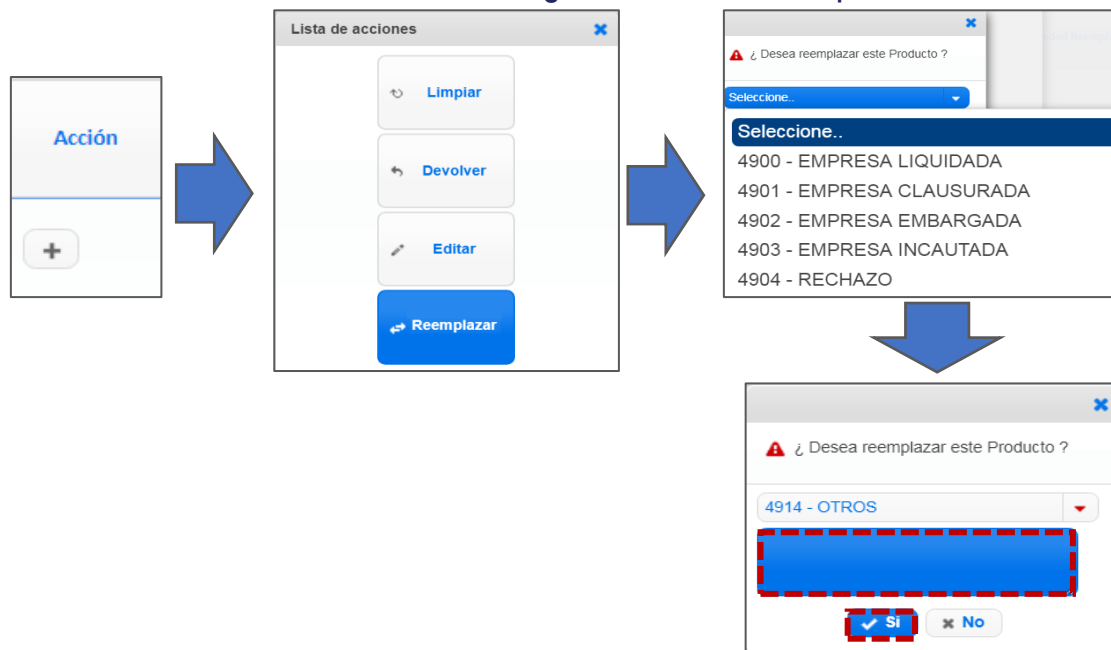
Acción

+

Lista de acciones

Limpiar

Devolver

Editar

Reemplazar

¿ Desea reemplazar este Producto ?

Seleccione..

Seleccione..
4900 - EMPRESA LIQUIDADA
4901 - EMPRESA CLAUSURADA
4902 - EMPRESA EMBARGADA
4903 - EMPRESA INCAUTADA
4904 - RECHAZO

¿ Desea reemplazar este Producto ?

4914 - OTROS

Si

No